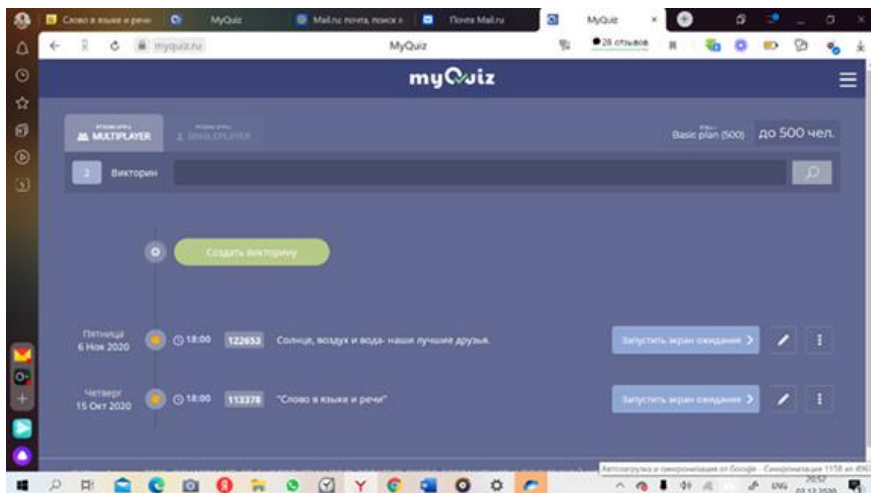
Слово в языке и речи
MyQuiz
Mail.ru почта, поиск в
Почта Mail.ru
MyQuiz
myquiz.ru
MyQuiz
28 отзывов
myQuiz
MULTIPLAYER
SINGLEPLAYER
Basic plan (500)
до 500 чел.
2
Викторин
Создать викторину
Пятница
6 Ноя 2020
18:00
122653
Солнце, воздух и вода- наши лучшие друзья.
Запустить экран ожидания
Четверг
15 Окт 2020
18:00
113378
"Слово в языке и речи"
Запустить экран ожидания
Автозагрузка и синхронизация от Google - Синхронизация 1158 из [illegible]
ENG
20:52
03.12.2020